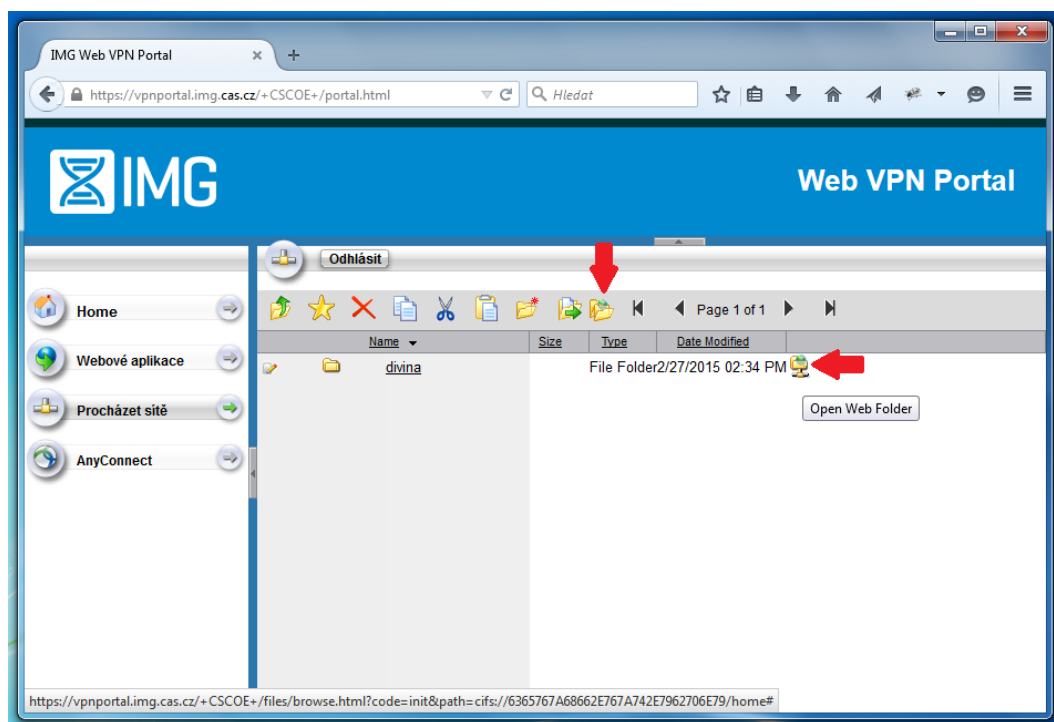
IMG Web VPN Portal

https://vpnportal.img.cas.cz/+CSCOE+/portal.html

Hledat

IMG

Web VPN Portal

Odhlásit

Home

Webové aplikace

Procházet sítě

AnyConnect

Page 1 of 1

| Name | Size | Type | Date Modified |
|---|---|---|---|
| divina | | File Folder | 2/27/2015 02:34 PM |

Open Web Folder

https://vpnportal.img.cas.cz/+CSCOE+/files/browse.html?code=init&path=cifs://6365767A68662E767A742E7962706E79/home#